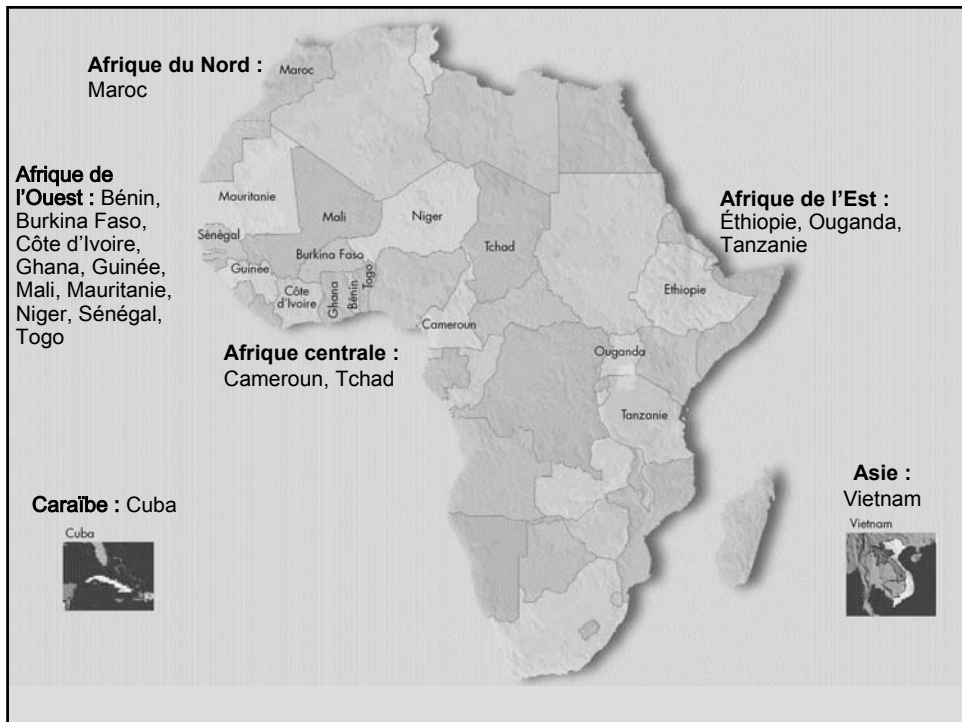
Afrique du Nord : Maroc

Maroc

Afrique de l'Ouest : Bénin, Burkina Faso, Côte d'Ivoire, Ghana, Guinée, Mali, Mauritanie, Niger, Sénégal, Togo

Mauritanie

Mali

Niger

Sénégal

Burkina Faso

Guinée

Côte d'Ivoire

Ghana

Bénin

Togo

Tchad

Cameroun

Afrique de l'Est : Éthiopie, Ouganda, Tanzanie

Ethiopie

Ouganda

Tanzanie

Afrique centrale : Cameroun, Tchad

Caraïbe : Cuba

Cuba

Asie : Vietnam

Vietnam